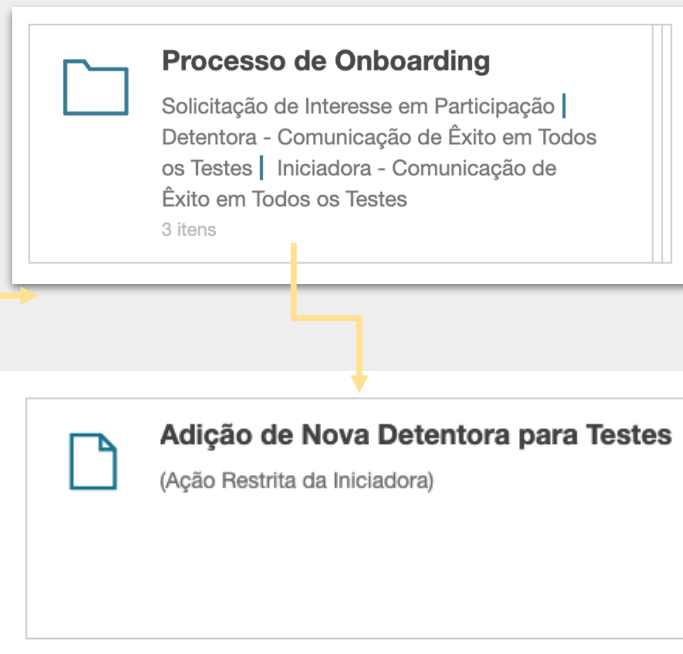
Processo de Onboarding

Solicitação de Interesse em Participação | Detentora - Comunicação de Êxito em Todos os Testes | Iniciadora - Comunicação de Êxito em Todos os Testes

3 itens

Adição de Nova Detentora para Testes

(Ação Restrita da Iniciadora)